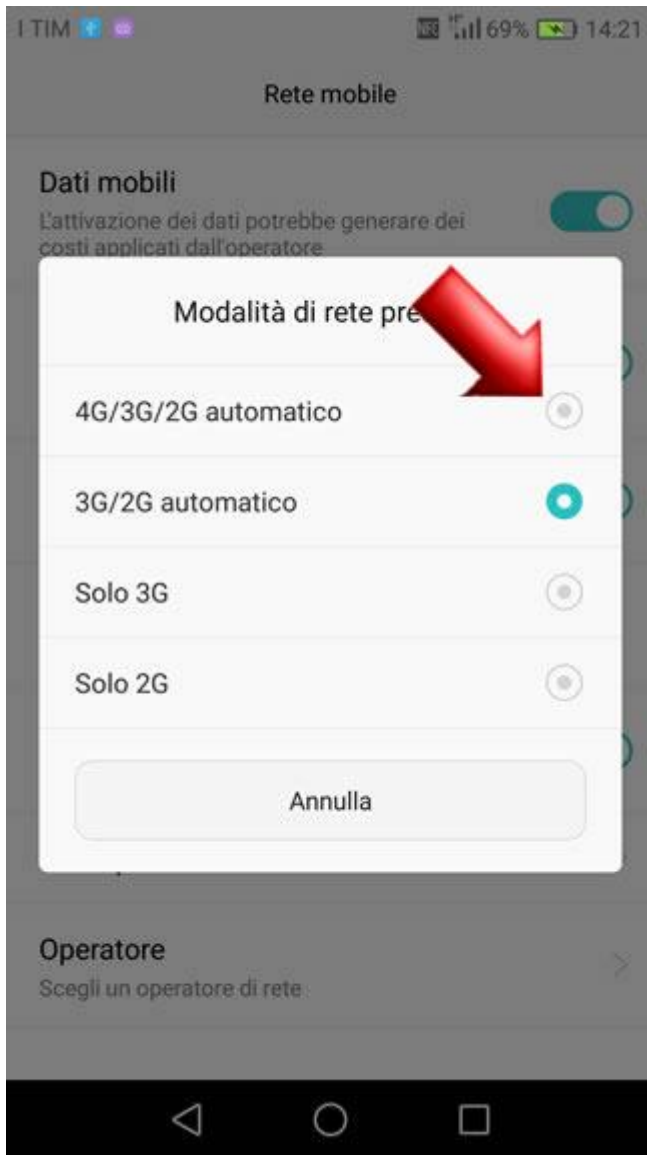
I TIM

69% 14:21

Rete mobile

Dati mobili
L'attivazione dei dati potrebbe generare dei costi applicati dall'operatore

Modalità di rete pre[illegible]

4G/3G/2G automatico

3G/2G automatico

Solo 3G

Solo 2G

Annulla

Operatore
Scegli un operatore di rete